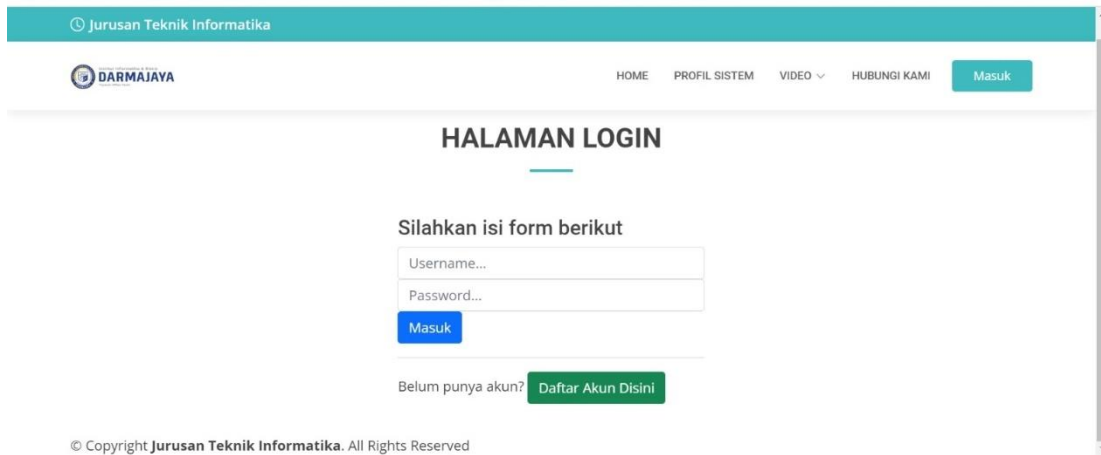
Jurusan Teknik Informatika

DARMAJAYA

HOME PROFIL SISTEM VIDEO HUBUNGI KAMI Masuk

HALAMAN LOGIN

Silahkan isi form berikut

Username...

Password...

Masuk

Belum punya akun? Daftar Akun Disini

© Copyright **Jurusan Teknik Informatika**. All Rights Reserved